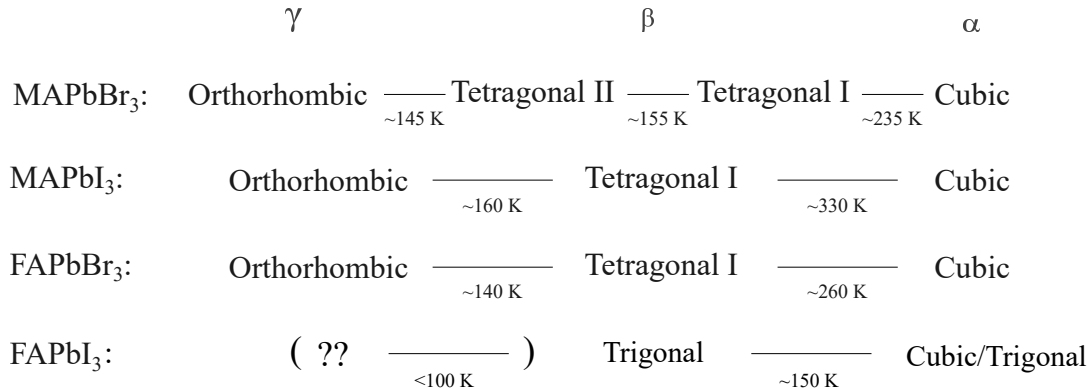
$\gamma$ $\beta$ $\alpha$

$MAPbBr_3$: Orthorhombic $\underset{\sim 145\text{ K}}{\text{——}}$ Tetragonal II $\underset{\sim 155\text{ K}}{\text{——}}$ Tetragonal I $\underset{\sim 235\text{ K}}{\text{——}}$ Cubic

$MAPbI_3$: Orthorhombic $\underset{\sim 160\text{ K}}{\text{——}}$ Tetragonal I $\underset{\sim 330\text{ K}}{\text{——}}$ Cubic

$FAPbBr_3$: Orthorhombic $\underset{\sim 140\text{ K}}{\text{——}}$ Tetragonal I $\underset{\sim 260\text{ K}}{\text{——}}$ Cubic

$FAPbI_3$: ( ?? $\underset{<100\text{ K}}{\text{——}}$ ) Trigonal $\underset{\sim 150\text{ K}}{\text{——}}$ Cubic/Trigonal